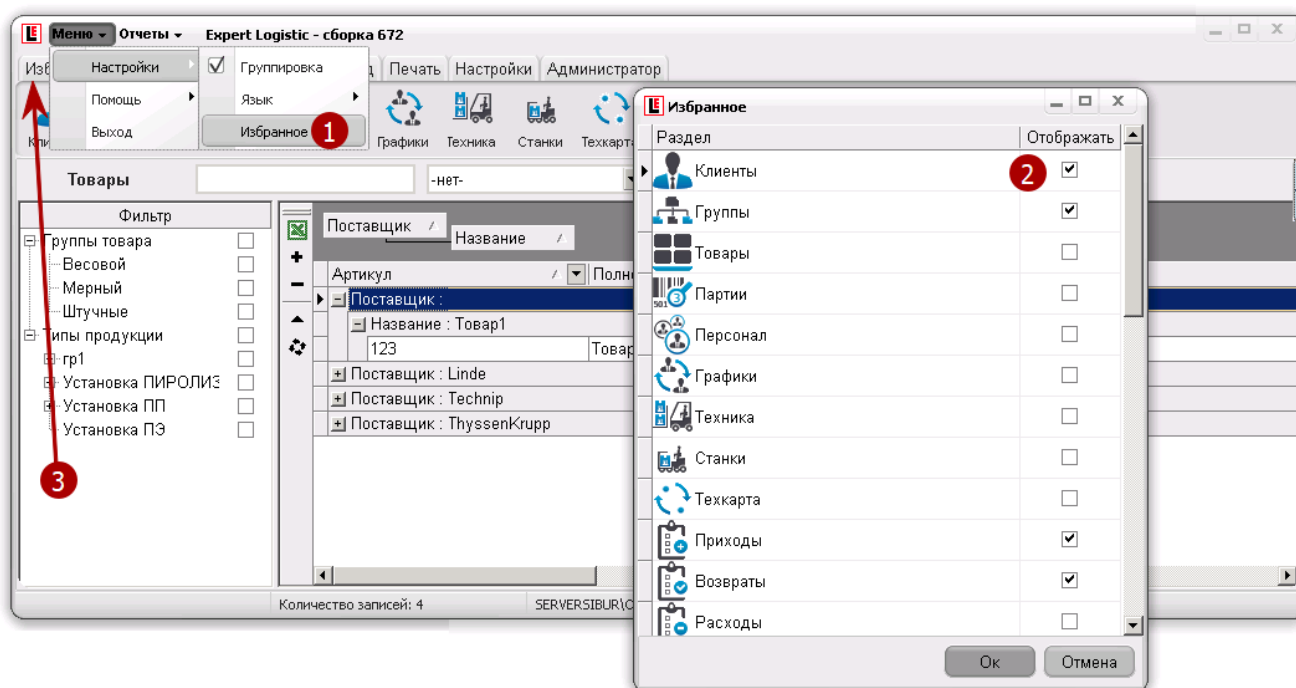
Меню Отчеты Expert Logistic - сборка 672

Изб Настройки Группировка д Печать Настройки Администратор

Помощь Язык

Выход Избранное 1

Кли Графики Техника Станки Техкарта

Товары -нет-

Фильтр

Группы товара
Весовой
Мерный
Штучные
Типы продукции
гр1
Установка ПИРОЛИЗ
Установка ПП
Установка ПЭ

3

Поставщик Название

Артикул Полн

Поставщик :
Название : Товар1
123 Товар
Поставщик : Linde
Поставщик : Technip
Поставщик : ThyssenKrupp

Количество записей: 4 SERVERSIBUR\С

Избранное

| Раздел | Отображать |
|---|---|
| Клиенты | ☑ |
| Группы | ☑ |
| Товары | ☐ |
| Партии | ☐ |
| Персонал | ☐ |
| Графики | ☐ |
| Техника | ☐ |
| Станки | ☐ |
| Техкарта | ☐ |
| Приходы | ☑ |
| Возвраты | ☑ |
| Расходы | ☐ |

2

501 3

Ок Отмена